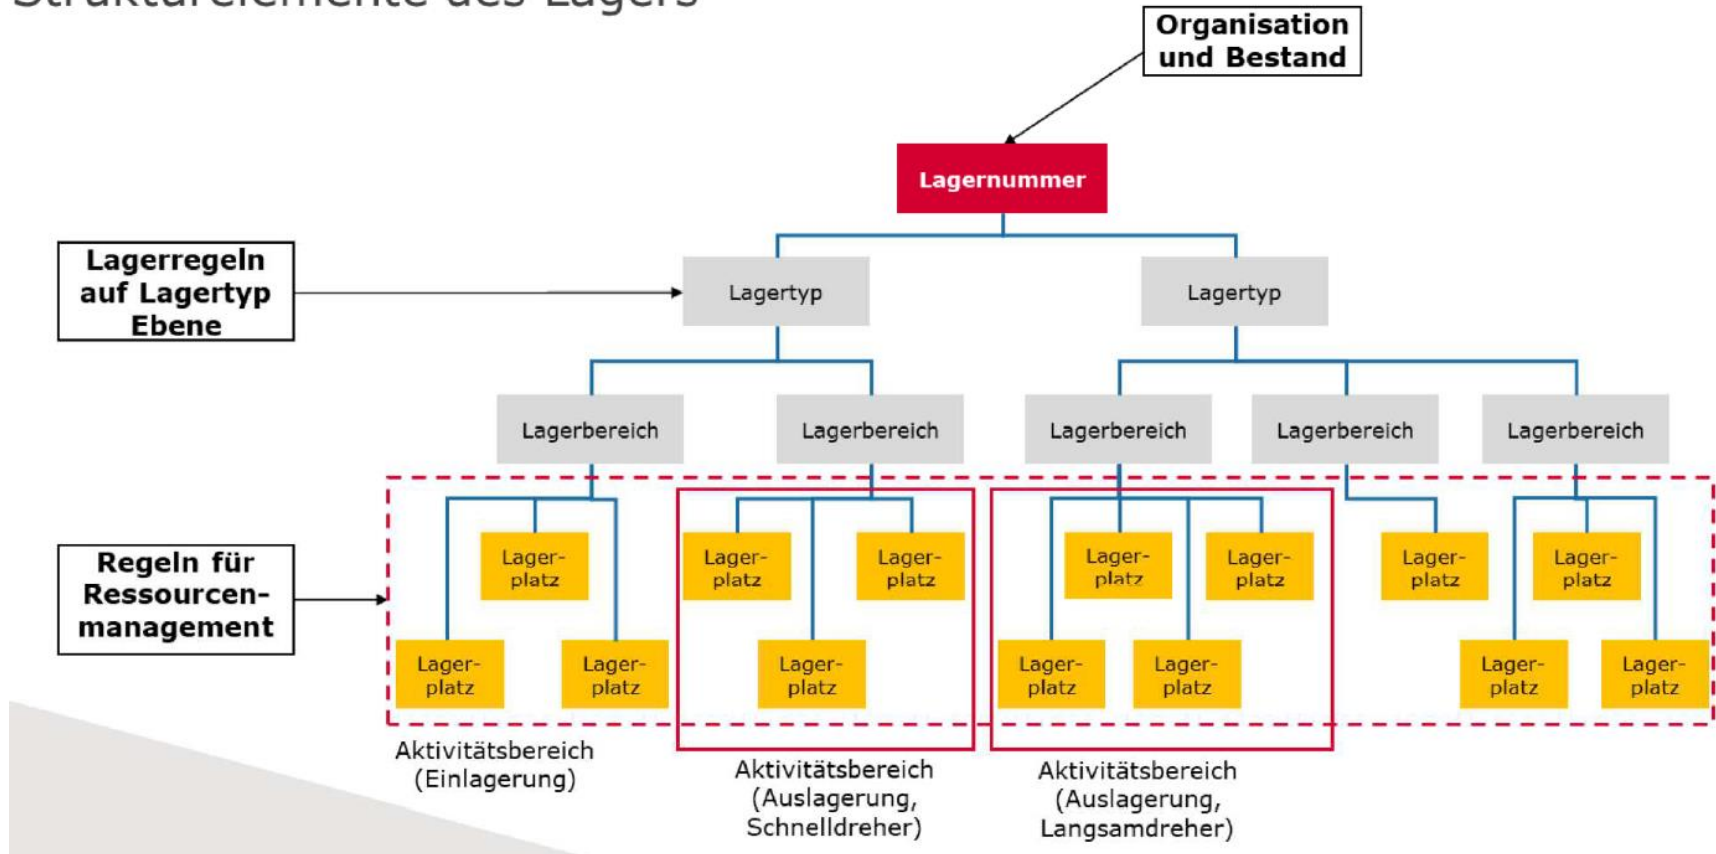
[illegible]

Organisation und Bestand

Lagernummer

Lagerregeln auf Lagertyp Ebene

Lagertyp

Lagertyp

Lagerbereich

Lagerbereich

Lagerbereich

Lagerbereich

Lagerbereich

Regeln für Ressourcenmanagement

Lagerplatz

Lagerplatz

Lagerplatz

Lagerplatz

Lagerplatz

Lagerplatz

Lagerplatz

Lagerplatz

Lagerplatz

Lagerplatz

Lagerplatz

Lagerplatz

Lagerplatz

Lagerplatz

Aktivitätsbereich (Einlagerung)

Aktivitätsbereich (Auslagerung, Schnelldreher)

Aktivitätsbereich (Auslagerung, Langsamdreher)